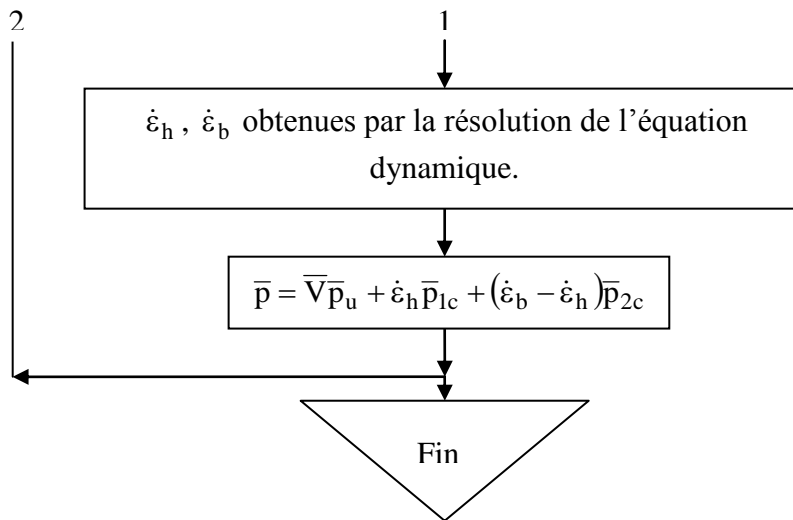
2

1

$\dot{\varepsilon}_h$ , $\dot{\varepsilon}_b$ obtenues par la résolution de l'équation dynamique.

$\overline{p} = \overline{V}\overline{p}_u + \dot{\varepsilon}_h\overline{p}_{1c} + (\dot{\varepsilon}_b - \dot{\varepsilon}_h)\overline{p}_{2c}$

Fin